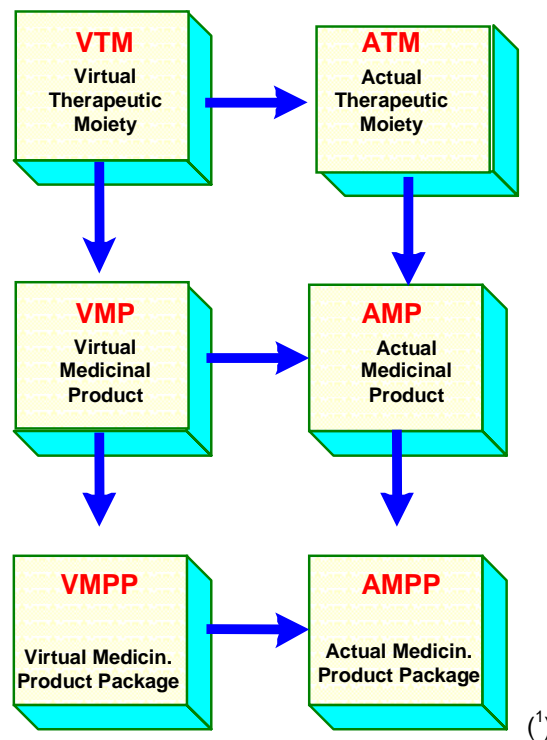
VTM
Virtual Therapeutic Moiety

ATM
Actual Therapeutic Moiety

VMP
Virtual Medicinal Product

AMP
Actual Medicinal Product

VMPP
Virtual Medicin. Product Package

AMPP
Actual Medicin. Product Package

($^1$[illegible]